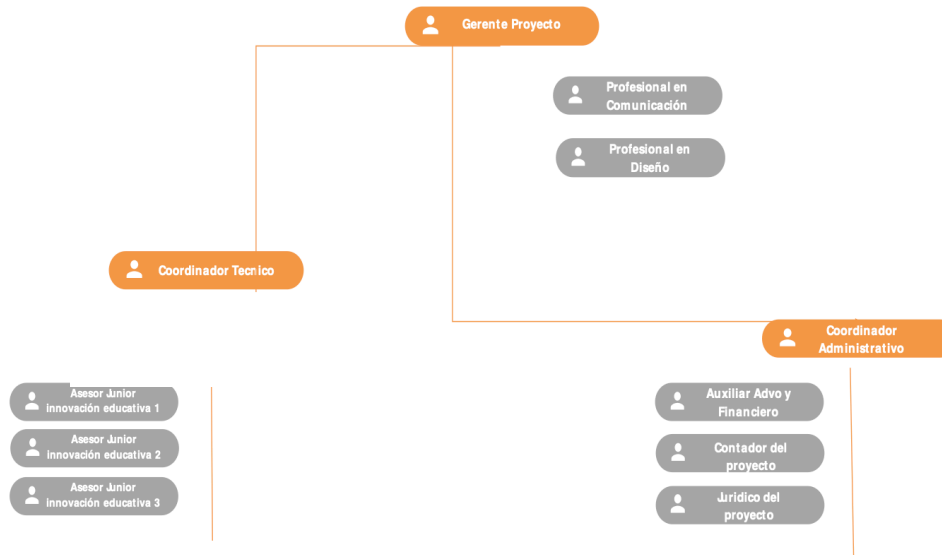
Gerente Proyecto

Profesional en Comunicación

Profesional en Diseño

Coordinador Tecnico

Coordinador Administrativo

Asesor Junior innovación educativa 1

Asesor Junior innovación educativa 2

Asesor Junior innovación educativa 3

Auxiliar Advo y Financiero

Contador del proyecto

Juridico del proyecto